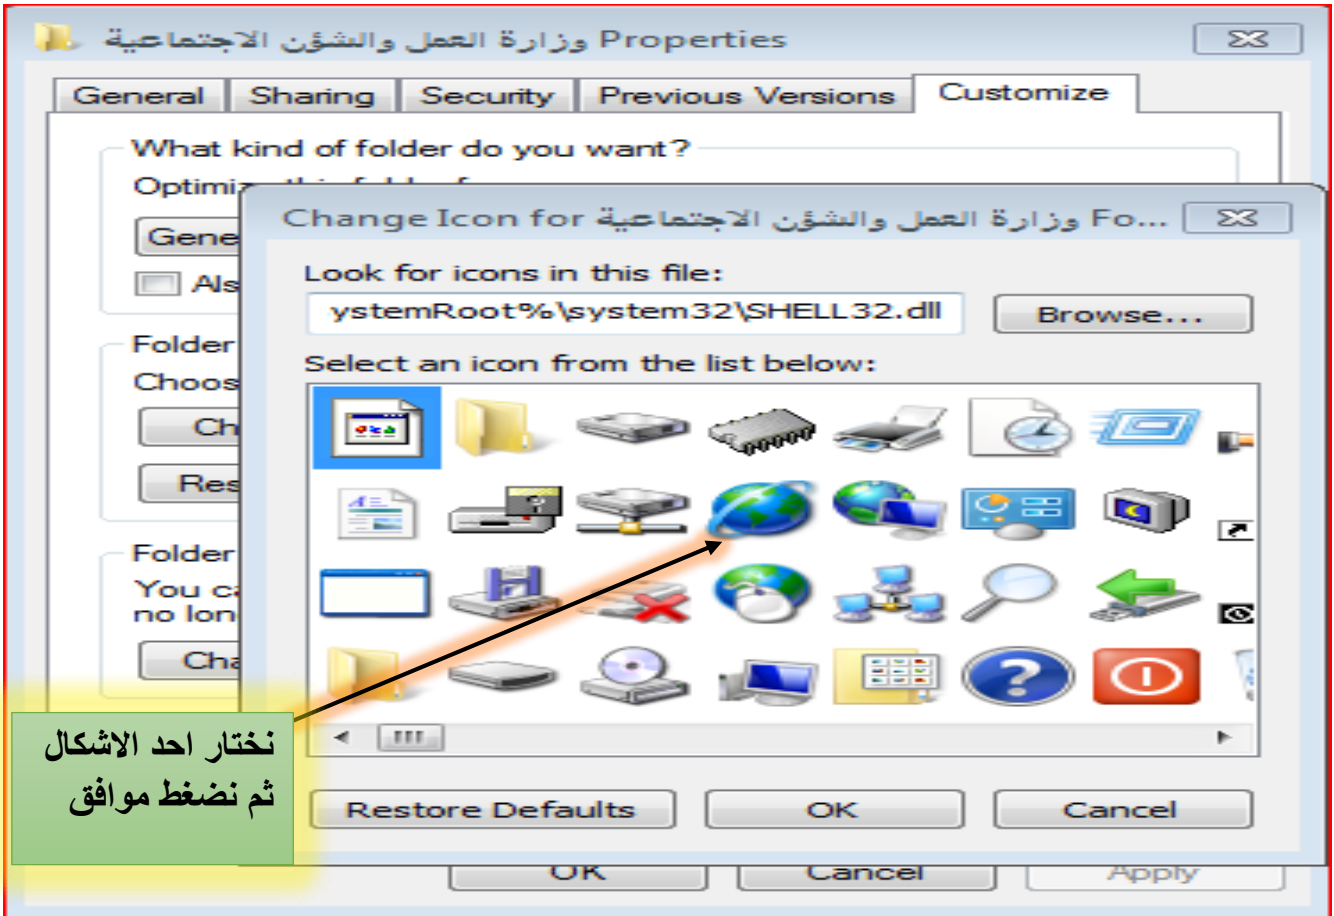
وزارة العمل والشؤن الاجتماعية Properties

General | Sharing | Security | Previous Versions | Customize

What kind of folder do you want?

Optimiz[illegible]

Gene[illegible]

Als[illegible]

Folder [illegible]

Choos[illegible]

Ch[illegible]

Res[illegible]

Folder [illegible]

You ca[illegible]
no lon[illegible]

Cha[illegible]

Change Icon for وزارة العمل والشؤن الاجتماعية Fo...

Look for icons in this file:

ystemRoot%\system32\SHELL32.dll

Browse...

Select an icon from the list below:

نختار احد الاشكال ثم نضغط موافق

Restore Defaults

OK

Cancel

OK

Cancel

Apply